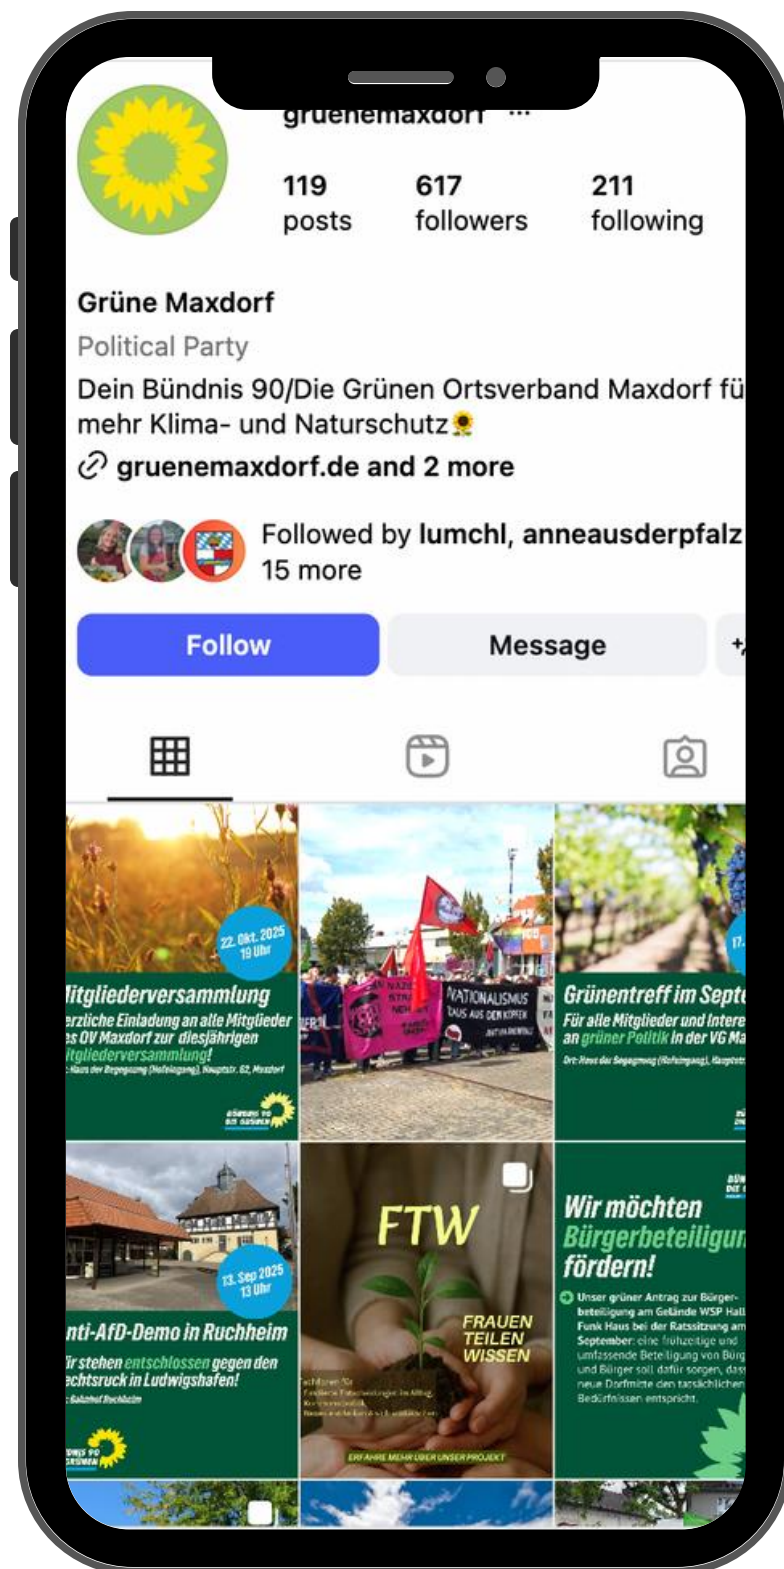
gruenemaxdorf ...

119 posts

617 followers

211 following

Grüne Maxdorf

Political Party

Dein Bündnis 90/Die Grünen Ortsverband Maxdorf fü mehr Klima- und Naturschutz🌻

gruenemaxdorf.de and 2 more

Followed by lumchl, anneausderpfalz 15 more

Follow

Message

22. Okt. 2025 19 Uhr

Mitgliederversammlung

erzliche Einladung an alle Mitglieder es OV Maxdorf zur diesjährigen itgliederversammlung!

: Haus der Begegnung (Hofeingang), Hauptstr. 62, Maxdorf

BÜNDNIS 90 DIE GRÜNEN

NATIONALISMUS RAUS AUS DEN KÖPFEN

Grünentreff im Septe

Für alle Mitglieder und Intere an grüner Politik in der VG Ma

Ort: Haus der Begegnung (Hofeingang), Hauptstr

13. Sep 2025 13 Uhr

nti-AfD-Demo in Ruchheim

ir stehen entschlossen gegen den echtsruck in Ludwigshafen!

: Bahnhof Ruchheim

BÜNDNIS 90 GRÜNEN

FTW

FRAUEN TEILEN WISSEN

ERFAHRE MEHR ÜBER UNSER PROJEKT

Wir möchten Bürgerbeteiligun fördern!

Unser grüner Antrag zur Bürgerbeteiligung am Gelände WSP Hall Funk Haus bei der Ratssitzung am September: eine frühzeitige und umfassende Beteiligung von Bürg und Bürger soll dafür sorgen, dass neue Dorfmitte den tatsächlichen Bedürfnissen entspricht.